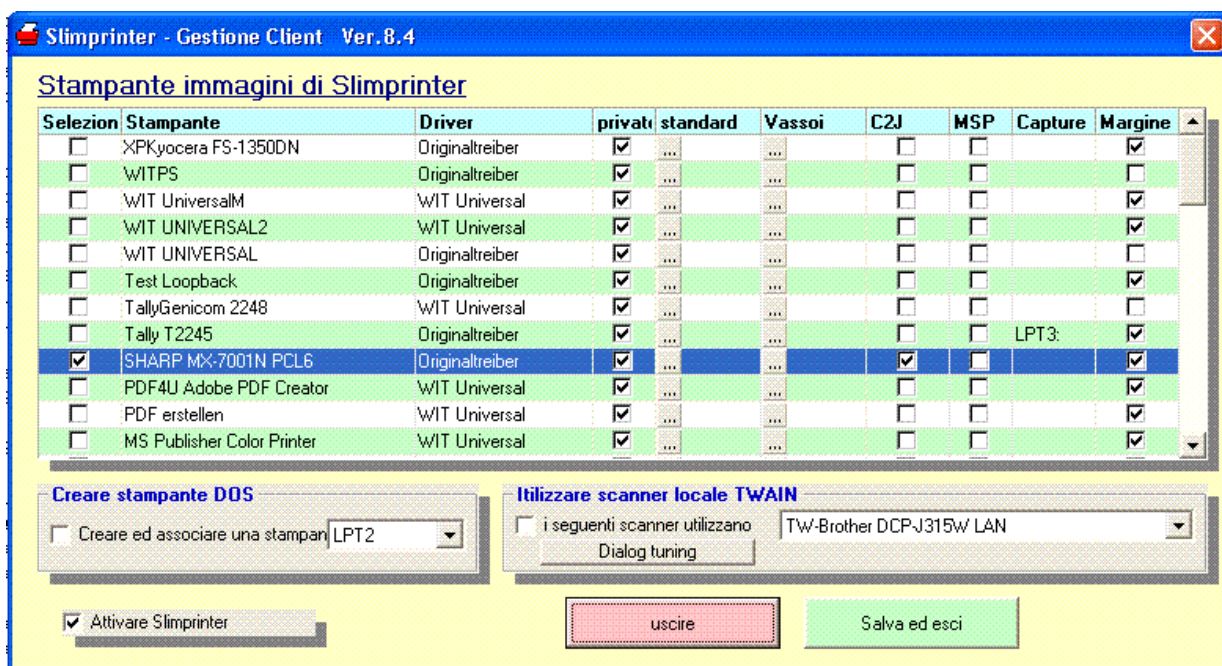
Slimprinter - Gestione Client Ver.8.4

Stampante immagini di Slimprinter

| Selezion | Stampante | Driver | privat | standard | Vassoi | C2J | MSP | Capture | Margine |
|---|---|---|---|---|---|---|---|---|---|
| ☐ | XPKyocera FS-1350DN | Originaltreiber | ☑ | ... | ... | ☐ | ☐ | | ☑ |
| ☐ | WITPS | Originaltreiber | ☑ | ... | ... | ☐ | ☐ | | ☐ |
| ☐ | WIT UniversalM | WIT Universal | ☑ | ... | ... | ☐ | ☐ | | ☑ |
| ☐ | WIT UNIVERSAL2 | WIT Universal | ☑ | ... | ... | ☐ | ☐ | | ☑ |
| ☐ | WIT UNIVERSAL | Originaltreiber | ☑ | ... | ... | ☐ | ☐ | | ☐ |
| ☐ | Test Loopback | Originaltreiber | ☑ | ... | ... | ☐ | ☐ | | ☑ |
| ☐ | TallyGenicom 2248 | WIT Universal | ☑ | ... | ... | ☐ | ☐ | | ☐ |
| ☐ | Tally T2245 | Originaltreiber | ☑ | ... | ... | ☐ | ☐ | LPT3: | ☑ |
| ☑ | SHARP MX-7001N PCL6 | Originaltreiber | ☑ | ... | ... | ☑ | ☐ | | ☑ |
| ☐ | PDF4U Adobe PDF Creator | WIT Universal | ☑ | ... | ... | ☐ | ☐ | | ☑ |
| ☐ | PDF erstellen | WIT Universal | ☑ | ... | ... | ☐ | ☐ | | ☑ |
| ☐ | MS Publisher Color Printer | WIT Universal | ☑ | ... | ... | ☐ | ☐ | | ☑ |

Creare stampante DOS
☐ Creare ed associare una stampan LPT2

Itilizzare scanner locale TWAIN
☐ i seguenti scanner utilizzano TW-Brother DCP-J315W LAN
Dialog tuning

☑ Attivare Slimprinter

uscire

Salva ed esci